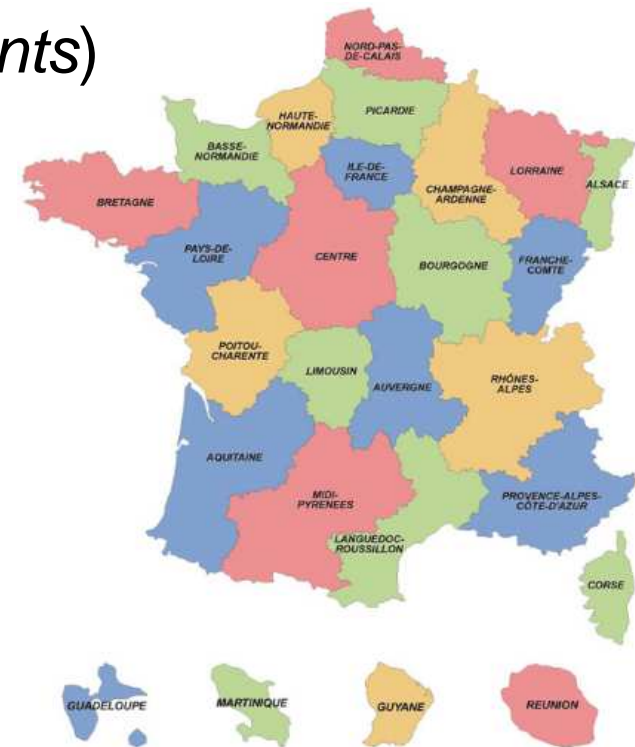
nts)

NORD-PAS-DE-CALAIS
HAUTE-NORMANDIE
PICARDIE
BASSE-NORMANDIE
ILE-DE-FRANCE
LORRAINE
CHAMPAGNE-ARDENNE
ALSACE
BRETAGNE
PAYS-DE-LOIRE
CENTRE
BOURGOGNE
FRANCHE-COMTE
POITOU-CHARENTE
LIMOUSIN
AUVERGNE
RHÔNES-ALPES
AQUITAINE
MIDI-PYRENEES
LANGUEDOC-ROUSSILLON
PROVENCE-ALPES-CÔTE-D'AZUR
CORSE
GUADELOUPE
MARTINIQUE
GUYANE
REUNION